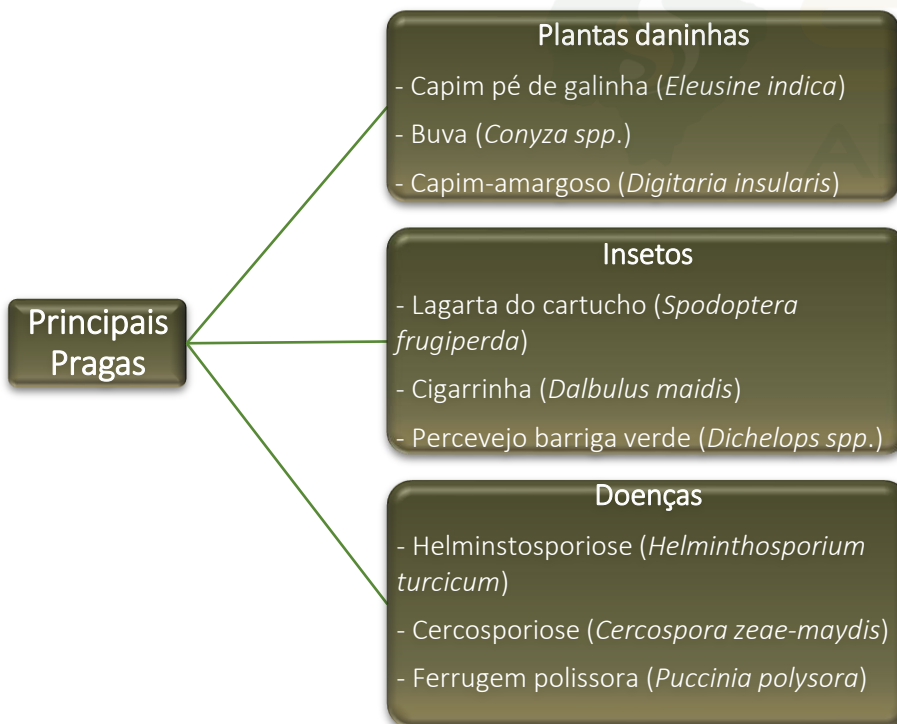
Principais Pragas

Plantas daninhas

- Capim pé de galinha (Eleusine indica)

- Buva (Conyza spp.)

- Capim-amargoso (Digitaria insularis)

Insetos

- Lagarta do cartucho (Spodoptera frugiperda)

- Cigarrinha (Dalbulus maidis)

- Percevejo barriga verde (Dichelops spp.)

Doenças

- Helminstosporiose (Helminthosporium turcicum)

- Cercosporiose (Cercospora zeae-maydis)

- Ferrugem polissora (Puccinia polysora)